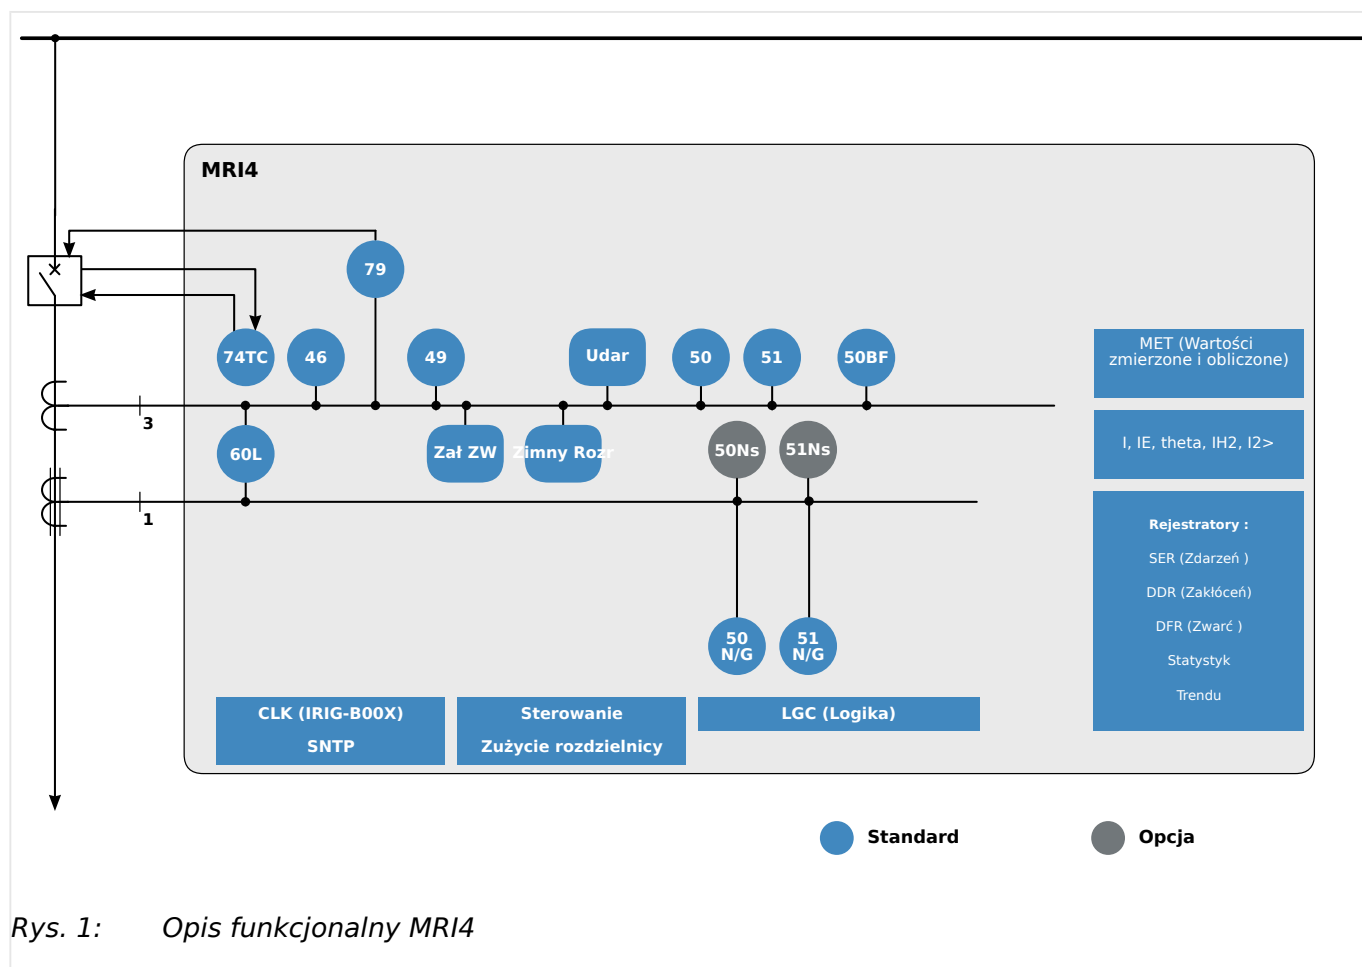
MRI4

79

74TC

46

49

Udar

50

51

50BF

3

60L

Zał ZW

Zimny Rozr

50Ns

51Ns

1

50 N/G

51 N/G

MET (Wartości zmierzone i obliczone)

I, IE, theta, IH2, I2>

Rejestratory :

SER (Zdarzeń )

DDR (Zakłóceń)

DFR (Zwarć )

Statystyk

Trendu

CLK (IRIG-B00X)

SNTP

Sterowanie

Zużycie rozdzielnicy

LGC (Logika)

Standard

Opcja

Rys. 1: Opis funkcjonalny MRI4